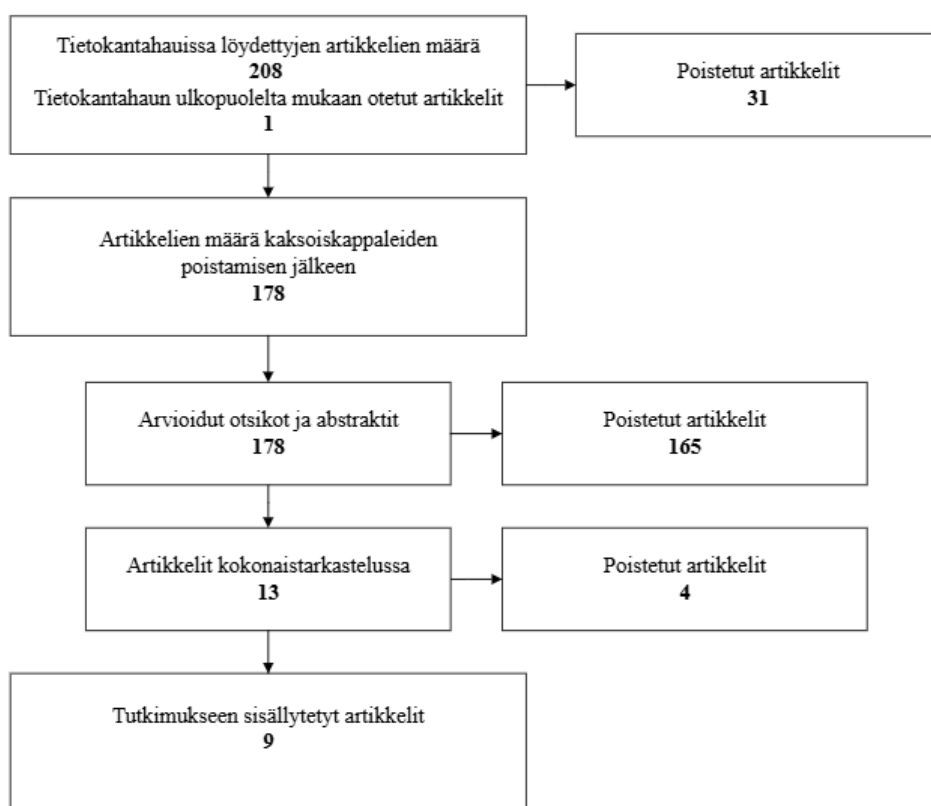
Tietokantahauissa löydettyjen artikkelien määrä
208
Tietokantahaun ulkopuolelta mukaan otetut artikkelit
1

Poistetut artikkelit
31

Artikkelien määrä kaksoiskappaleiden poistamisen jälkeen
178

Arvioidut otsikot ja abstraktit
178

Poistetut artikkelit
165

Artikkelit kokonaistarkastelussa
13

Poistetut artikkelit
4

Tutkimukseen sisällytetyt artikkelit
9